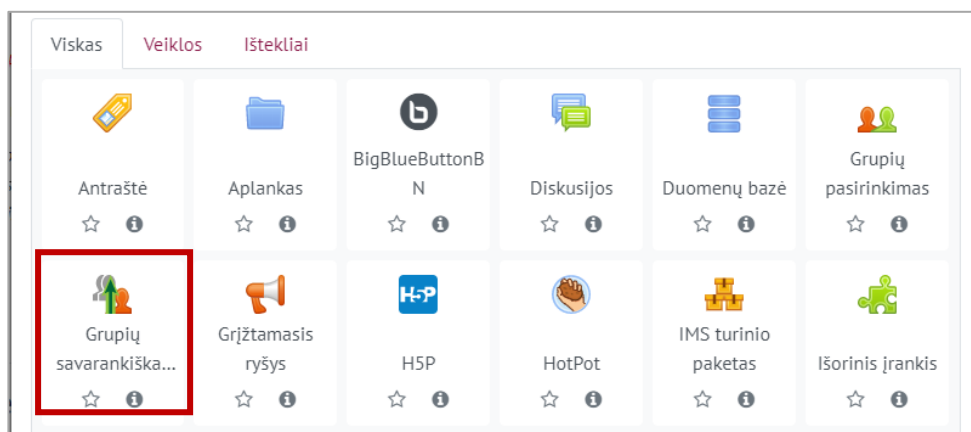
Viskas Veiklos Ištekliai

Antraštė

Aplankas

BigBlueButtonBN

Diskusijos

Duomenų bazė

Grupių pasirinkimas

Grupių savarankiška...

Grįžtamasis ryšys

H5P

H5P

HotPot

IMS turinio paketas

Išorinis įrankis